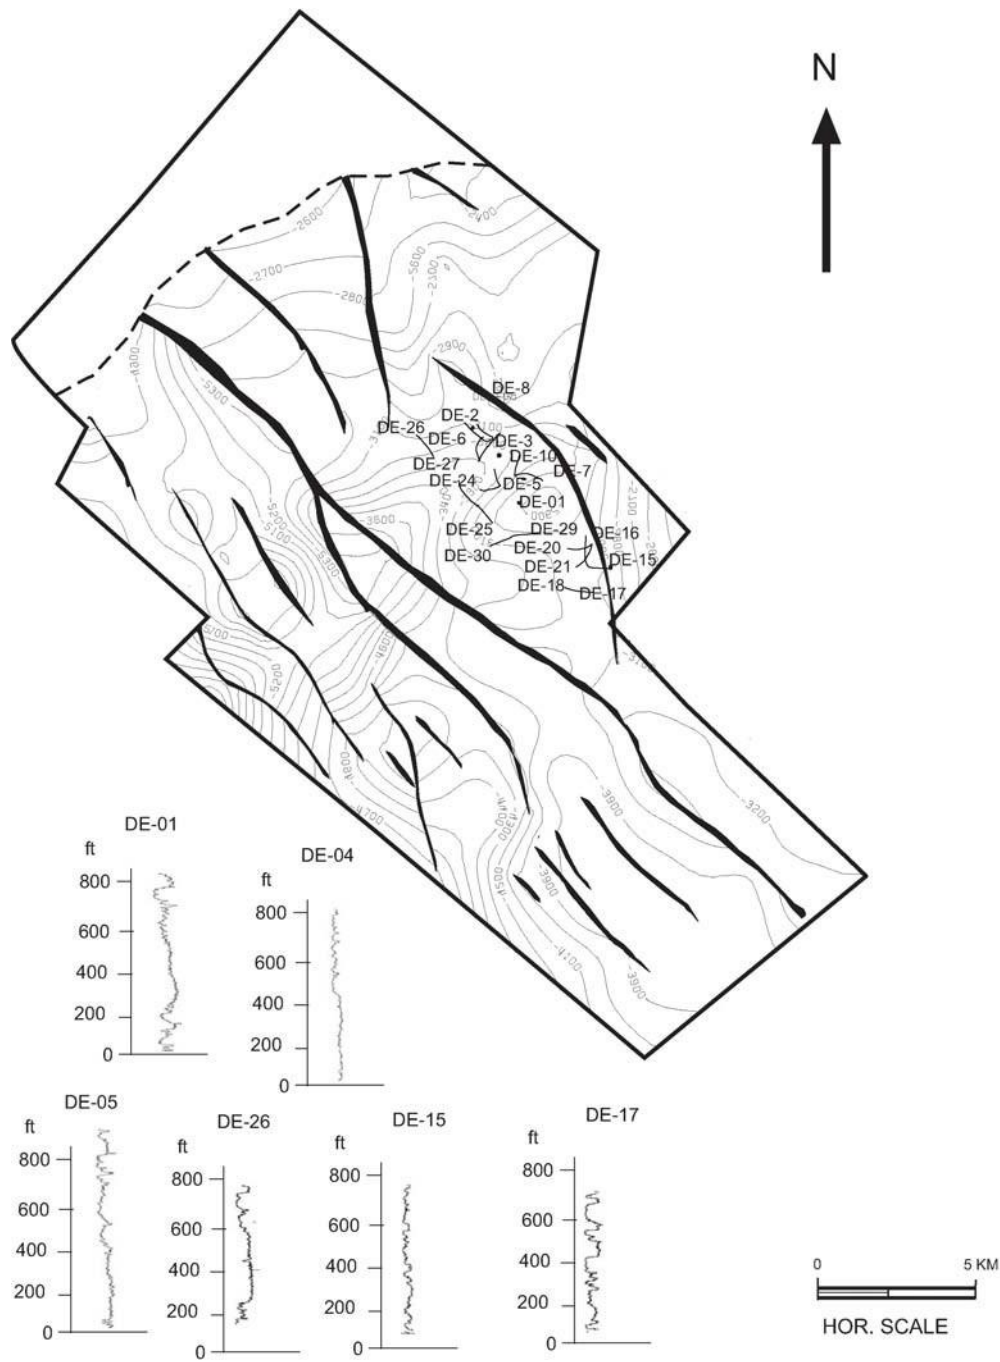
N

-2600
-2700
-2700
-2800
-2600
-2300
-2300
-4800
-5300
-2100
-2100
-3600
-5200
-5100
-3600
-3400
-5700
-5200
-4600
-4800
-4700
-4400
-4300
-4500
-3900
-3900
-4100
-3900
-3200

DE-8
DE-2
DE-26
DE-6
DE-3
DE-10
DE-27
DE-7
DE-24
DE-5
DE-01
DE-25
DE-29
DE-16
DE-30
DE-20
DE-15
DE-21
DE-18
DE-17

DE-01
ft
800
600
400
200
0

DE-04
ft
800
600
400
200
0

DE-05
ft
800
600
400
200
0

DE-26
ft
800
600
400
200
0

DE-15
ft
800
600
400
200
0

DE-17
ft
800
600
400
200
0

0
5 KM
HOR. SCALE